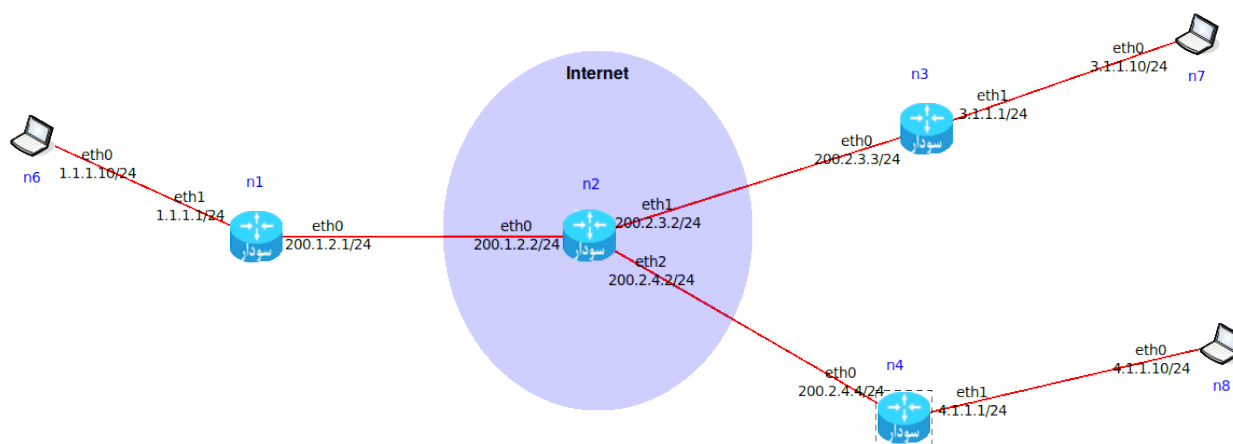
Internet

eth0
3.1.1.10/24
n7

n3
eth1
3.1.1.1/24
eth0
200.2.3.3/24
سودار

n6
eth0
1.1.1.10/24
eth1
1.1.1.1/24
n1
سودار
eth0
200.1.2.1/24

n2
eth0
200.1.2.2/24
سودار
eth1
200.2.3.2/24
eth2
200.2.4.2/24

eth0
200.2.4.4/24
n4
سودار
eth1
4.1.1.1/24
eth0
4.1.1.10/24
n8